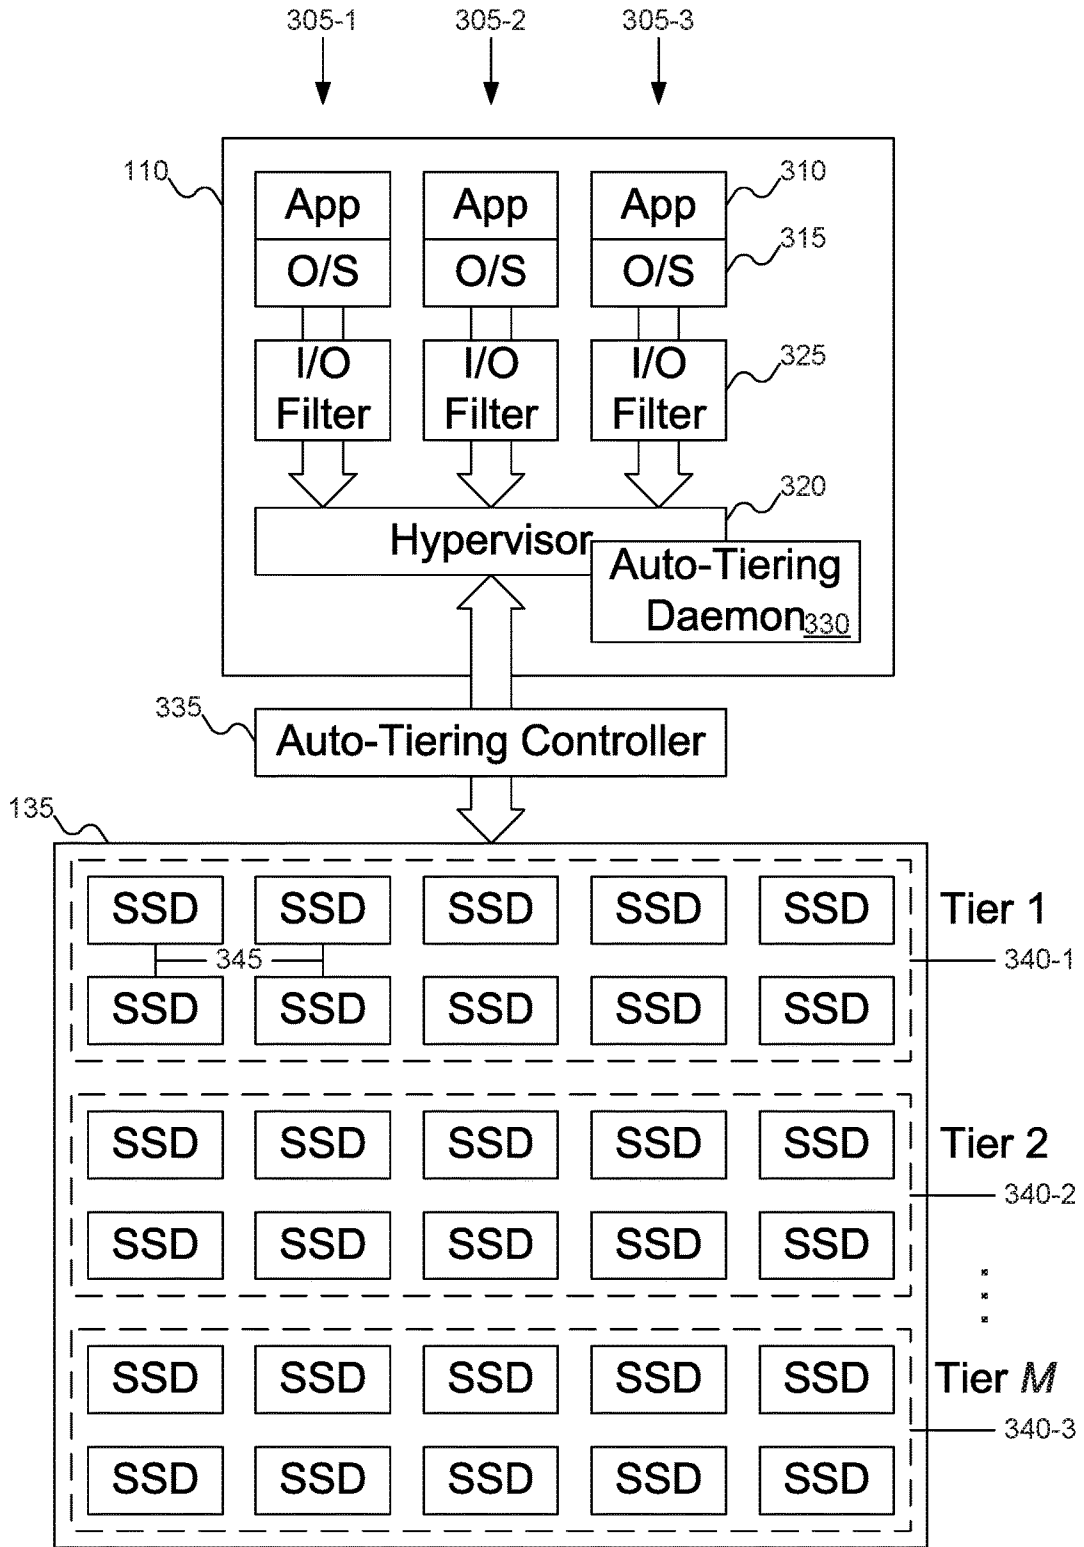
305-1
305-2
305-3

110

App
O/S
I/O Filter

App
O/S
I/O Filter

App 310
O/S 315
I/O Filter 325

320
Hypervisor
Auto-Tiering Daemon 330

335
Auto-Tiering Controller

135

| SSD | SSD | SSD | SSD | SSD |
|---|---|---|---|---|
| SSD | SSD | SSD | SSD | SSD |

345
Tier 1
340-1

| SSD | SSD | SSD | SSD | SSD |
|---|---|---|---|---|
| SSD | SSD | SSD | SSD | SSD |

Tier 2
340-2

| SSD | SSD | SSD | SSD | SSD |
|---|---|---|---|---|
| SSD | SSD | SSD | SSD | SSD |

Tier $M$
340-3